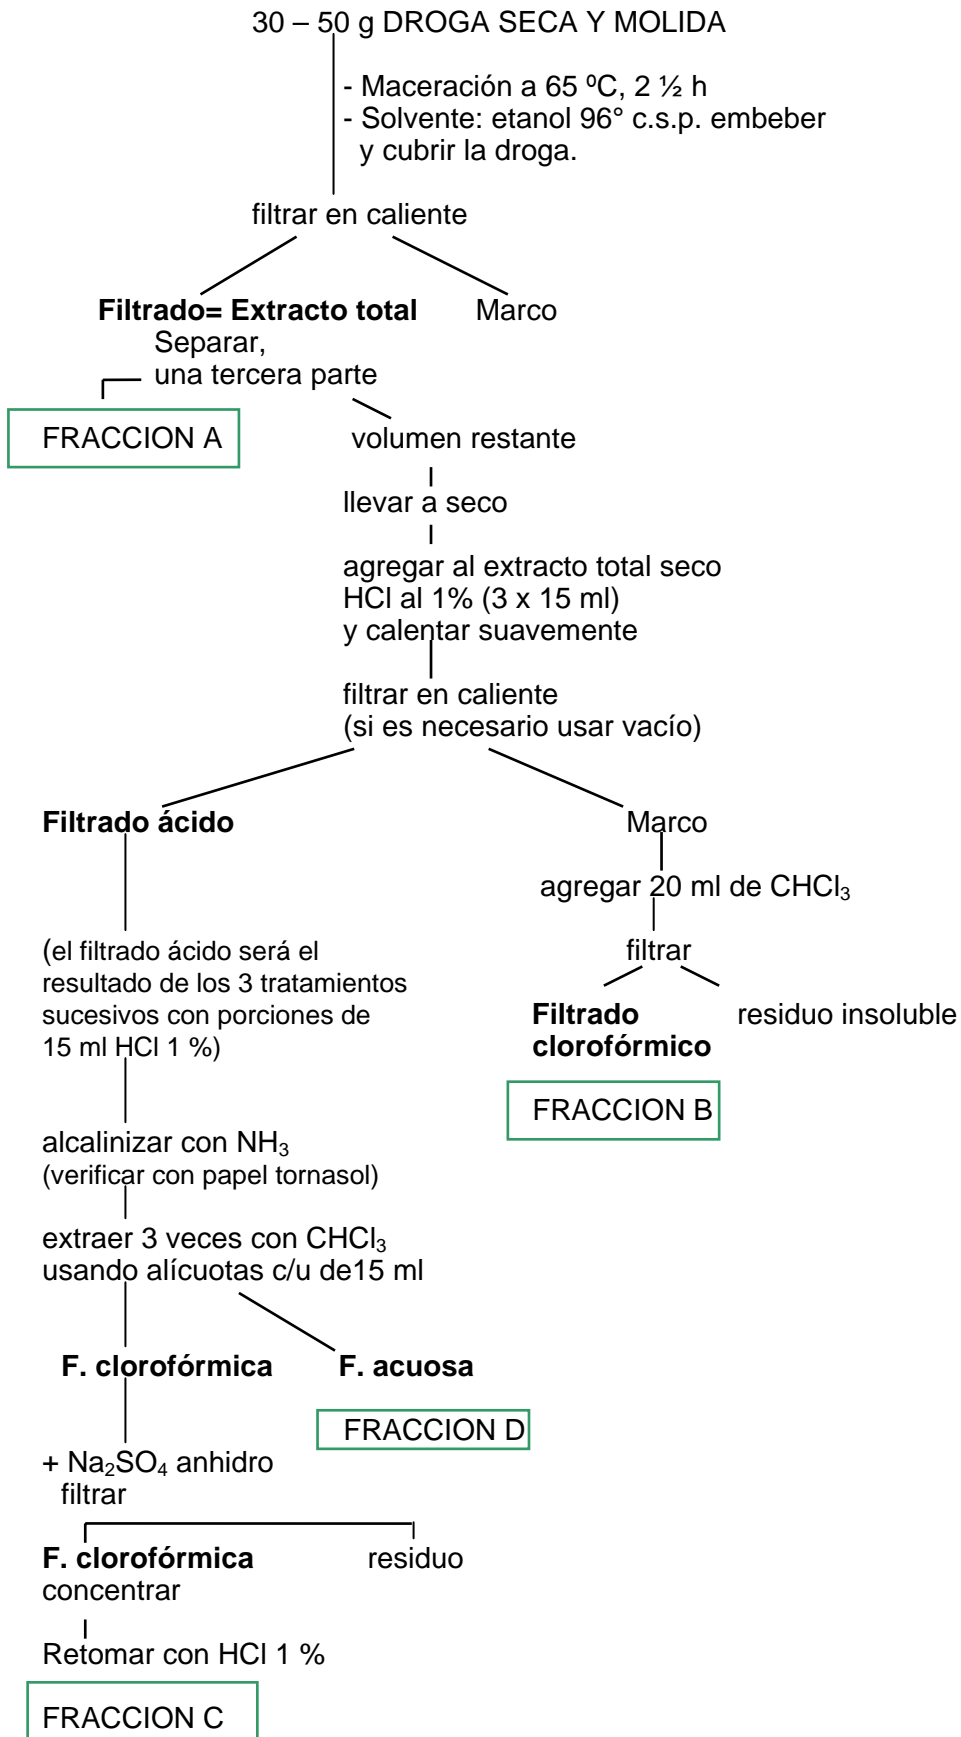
30 – 50 g DROGA SECA Y MOLIDA

- Maceración a 65 ºC, 2 ½ h
- Solvente: etanol 96° c.s.p. embeber y cubrir la droga.

filtrar en caliente

**Filtrado= Extracto total**

Marco

Separar, una tercera parte

FRACCION A

volumen restante

llevar a seco

agregar al extracto total seco HCl al 1% (3 x 15 ml) y calentar suavemente

filtrar en caliente (si es necesario usar vacío)

**Filtrado ácido**

(el filtrado ácido será el resultado de los 3 tratamientos sucesivos con porciones de 15 ml HCl 1 %)

alcalinizar con $NH_3$ (verificar con papel tornasol)

extraer 3 veces con $CHCl_3$ usando alícuotas c/u de15 ml

**F. clorofórmica**

**F. acuosa**

FRACCION D

+ $Na_2SO_4$ anhidro filtrar

**F. clorofórmica** concentrar

residuo

Retomar con HCl 1 %

FRACCION C

Marco

agregar 20 ml de $CHCl_3$

filtrar

**Filtrado clorofórmico**

residuo insoluble

FRACCION B